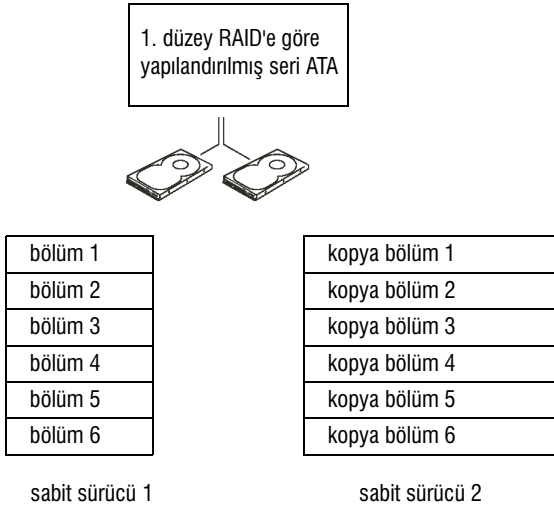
1. düzey RAID'e göre yapılandırılmış seri ATA

| bölüm 1 |
|---|
| bölüm 2 |
| bölüm 3 |
| bölüm 4 |
| bölüm 5 |
| bölüm 6 |

sabit sürücü 1

| kopya bölüm 1 |
|---|
| kopya bölüm 2 |
| kopya bölüm 3 |
| kopya bölüm 4 |
| kopya bölüm 5 |
| kopya bölüm 6 |

sabit sürücü 2